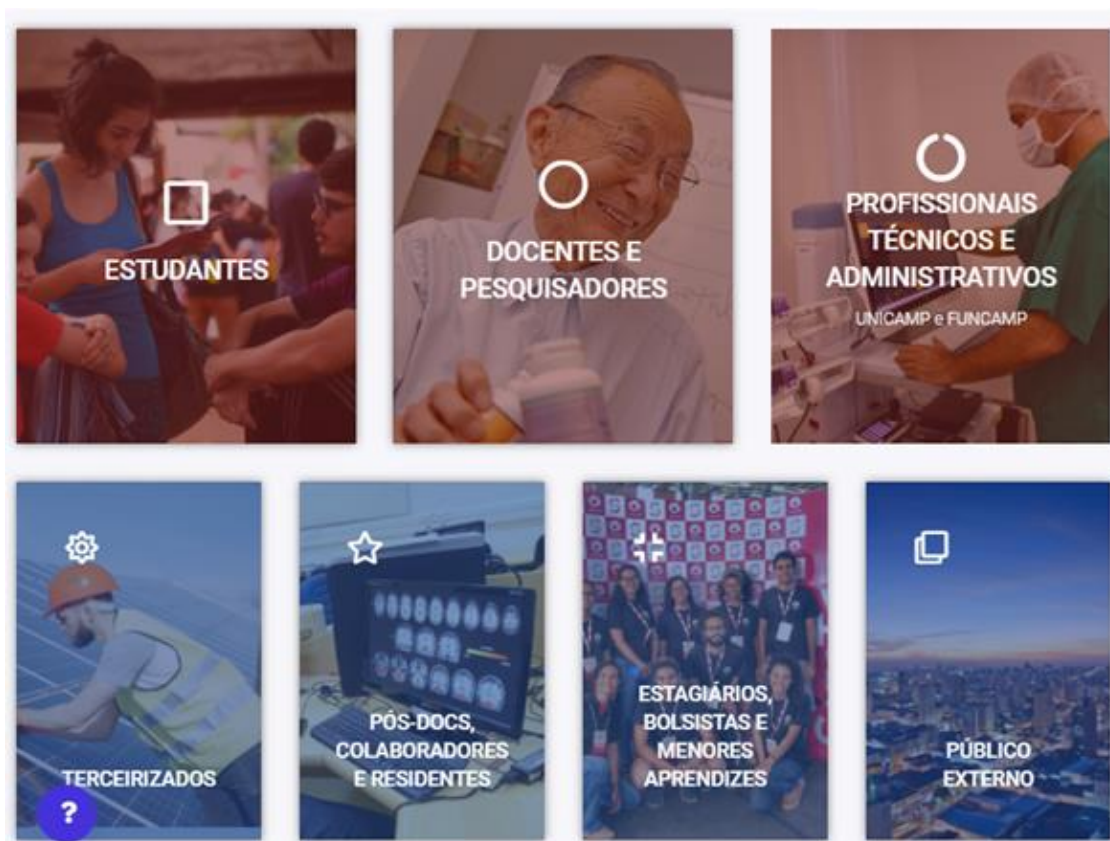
ESTUDANTES

DOCENTES E PESQUISADORES

PROFISSIONAIS TÉCNICOS E ADMINISTRATIVOS

UNICAMP e FUNCAMP

TERCEIRIZADOS

PÓS-DOCS, COLABORADORES E RESIDENTES

ESTAGIÁRIOS, BOLSISTAS E MENORES APRENDIZES

PÚBLICO EXTERNO

?